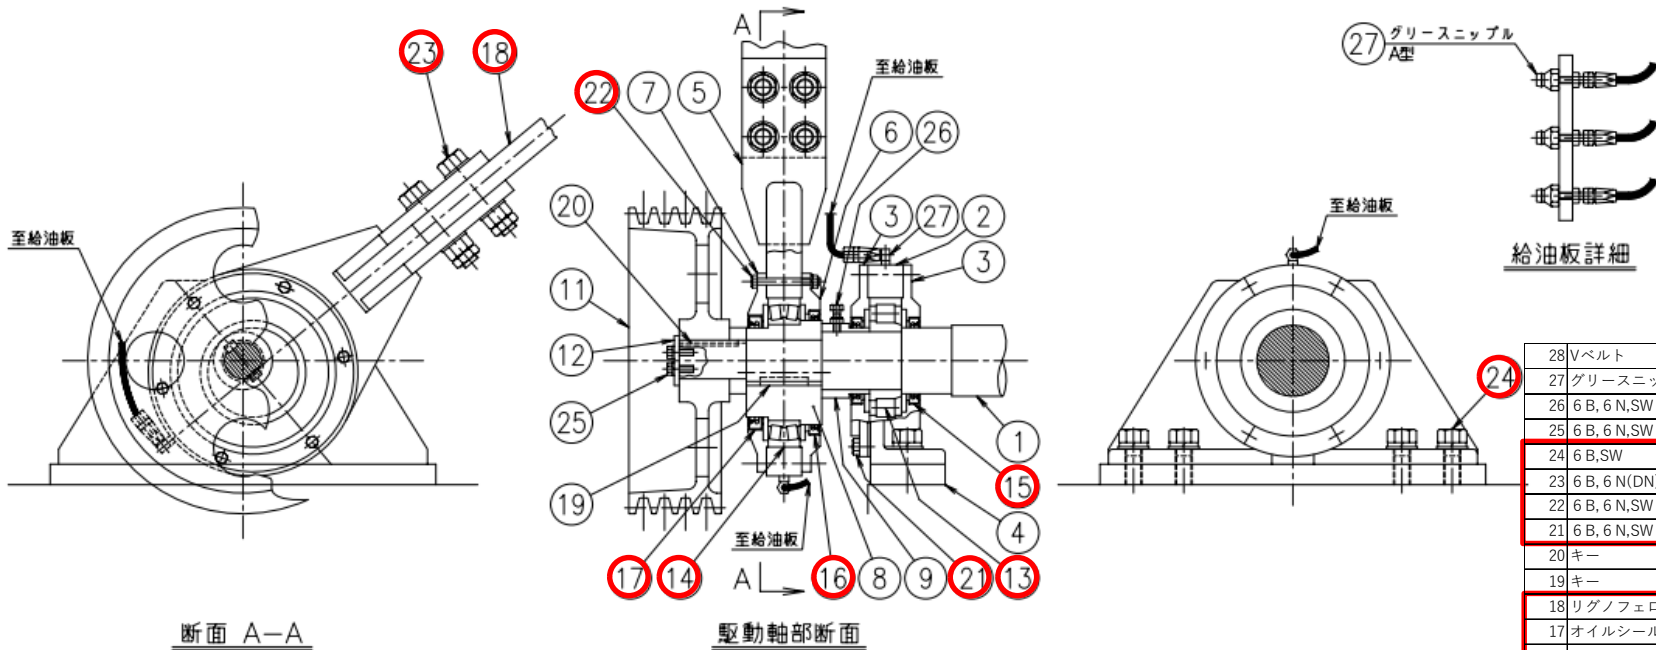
23 18

至給油板

断面 A—A

A

22 7 5

至給油板

6 26

20

3 27 2

3

11

12

25

1

15

19

4

至給油板

17 14 A 16 8 9 21 13

駆動軸部断面

27 グリースニップル A型

至給油板

給油板詳細

24

| 28 | Vベルト |
|---|---|
| 27 | グリースニッ |
| 26 | 6 B, 6 N,SW |
| 25 | 6 B, 6 N,SW |
| 24 | 6 B,SW |
| 23 | 6 B, 6 N(DN |
| 22 | 6 B, 6 N,SW |
| 21 | 6 B, 6 N,SW |
| 20 | キー |
| 19 | キー |
| 18 | リグノフェロ |
| 17 | オイルシール |